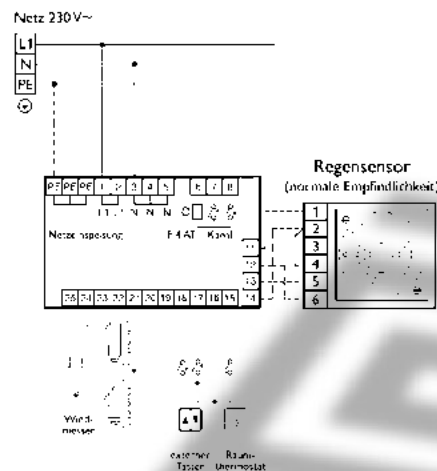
Netz 230V~

L1
N
PE

Regensensor
(normale Empfindlichkeit)

PE PE PE 1 2 3 4 5 6 7 8
L1 L N N N
Netzeinspeisung F 4 AT Kanal

11
12
13
14

26 24 23 22 21 20 19 18 17 16 15

1
2
3
4
5
6

Wind-
messer

externer Taster
Raum-
thermostat